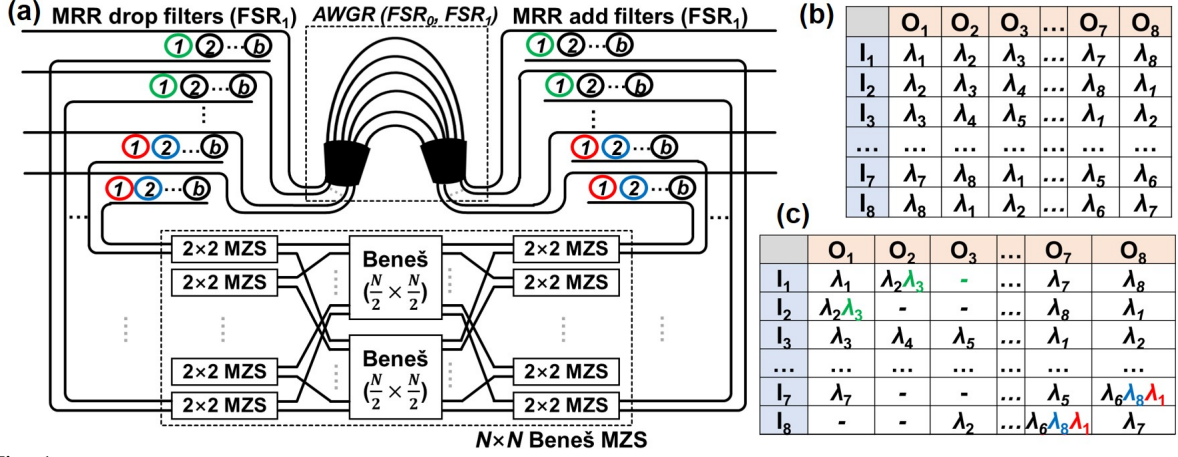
(a) MRR drop filters ($FSR_1$)

AWGR ($FSR_0$, $FSR_1$)

MRR add filters ($FSR_1$)

1 2 ... b
1 2 ... b
⋮
1 2 ... b
1 2 ... b

1 2 ... b
1 2 ... b
⋮
1 2 ... b
1 2 ... b

...

2×2 MZS
2×2 MZS
2×2 MZS
2×2 MZS

Beneš $(\frac{N}{2}\times\frac{N}{2})$

Beneš $(\frac{N}{2}\times\frac{N}{2})$

2×2 MZS
2×2 MZS
2×2 MZS
2×2 MZS

$N\times N$ Beneš MZS

(b)

| | $O_1$ | $O_2$ | $O_3$ | ... | $O_7$ | $O_8$ |
|---|---|---|---|---|---|---|
| $I_1$ | $\lambda_1$ | $\lambda_2$ | $\lambda_3$ | ... | $\lambda_7$ | $\lambda_8$ |
| $I_2$ | $\lambda_2$ | $\lambda_3$ | $\lambda_4$ | ... | $\lambda_8$ | $\lambda_1$ |
| $I_3$ | $\lambda_3$ | $\lambda_4$ | $\lambda_5$ | ... | $\lambda_1$ | $\lambda_2$ |
| ... | ... | ... | ... | ... | ... | ... |
| $I_7$ | $\lambda_7$ | $\lambda_8$ | $\lambda_1$ | ... | $\lambda_5$ | $\lambda_6$ |
| $I_8$ | $\lambda_8$ | $\lambda_1$ | $\lambda_2$ | ... | $\lambda_6$ | $\lambda_7$ |

(c)

| | $O_1$ | $O_2$ | $O_3$ | ... | $O_7$ | $O_8$ |
|---|---|---|---|---|---|---|
| $I_1$ | $\lambda_1$ | $\lambda_2\lambda_3$ | - | ... | $\lambda_7$ | $\lambda_8$ |
| $I_2$ | $\lambda_2\lambda_3$ | - | - | ... | $\lambda_8$ | $\lambda_1$ |
| $I_3$ | $\lambda_3$ | $\lambda_4$ | $\lambda_5$ | ... | $\lambda_1$ | $\lambda_2$ |
| ... | ... | ... | ... | ... | ... | ... |
| $I_7$ | $\lambda_7$ | - | - | ... | $\lambda_5$ | $\lambda_6\lambda_8\lambda_1$ |
| $I_8$ | - | - | $\lambda_2$ | ... | $\lambda_6\lambda_8\lambda_1$ | $\lambda_7$ |